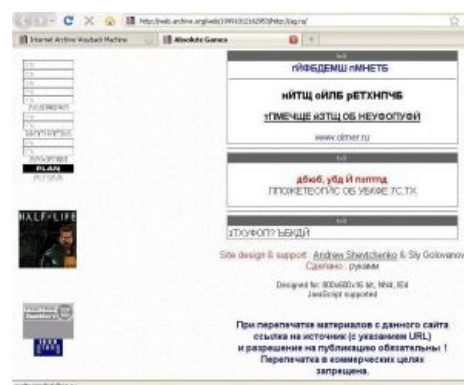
http://web.archive.org/web/19991012162958/http://agi.ru/

Internet Archive Wayback Machine

Absolute Games

rЙ6БДЕМШ rМНЕТБ

нИТЩ оЙЛБ рЕТХНПЧБ

тГМЕЧЩЕ нЭТЩ ОБ НЕУФОПУФЙ

www.olmer.ru

дЙ6Б, убд Й пзптпд

ППОКЕТЕОПИС ОБ УБКФЕ 7С.ТХ

зТХУФОП? ЪБКДЙ

PLAN

HALF-LIFE

Site design & support: Andrew Shevtchenko & Sly Golovanov

Сделано : руками

Designed for: 800x600x16 bit, NN4, IE4

JavaScript supported

При перепечатке материалов с данного сайта ссылка на источник (с указанием URL) и разрешение на публикацию обязательны ! Перепечатка в коммерческих целях запрещена.